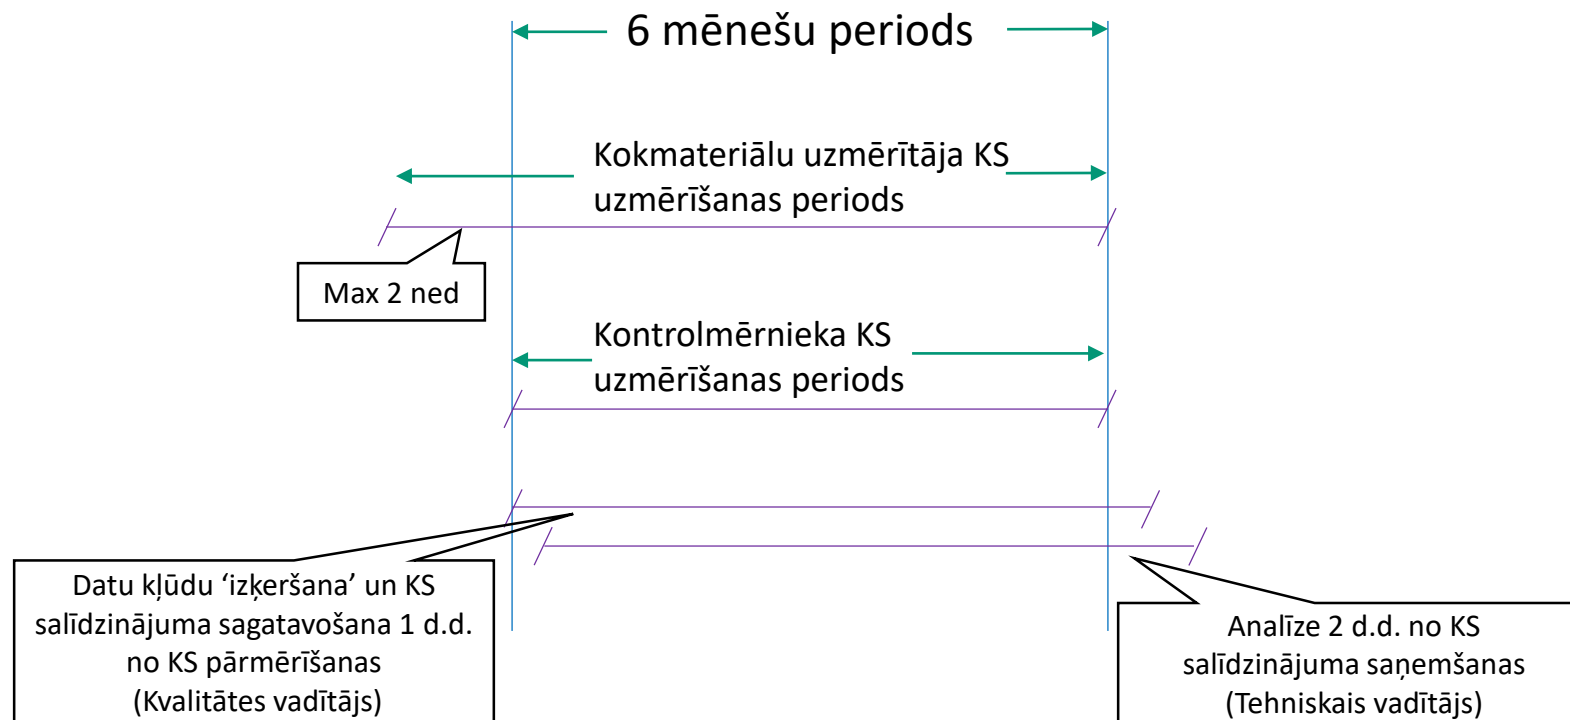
6 mēnešu periods

Kokmateriālu uzmērītāja KS uzmērīšanas periods

Max 2 ned

Kontrolmērnieka KS uzmērīšanas periods

Datu kļūdu ‘izķeršana’ un KS salīdzinājuma sagatavošana 1 d.d. no KS pārmērīšanas (Kvalitātes vadītājs)

Analīze 2 d.d. no KS salīdzinājuma saņemšanas (Tehniskais vadītājs)